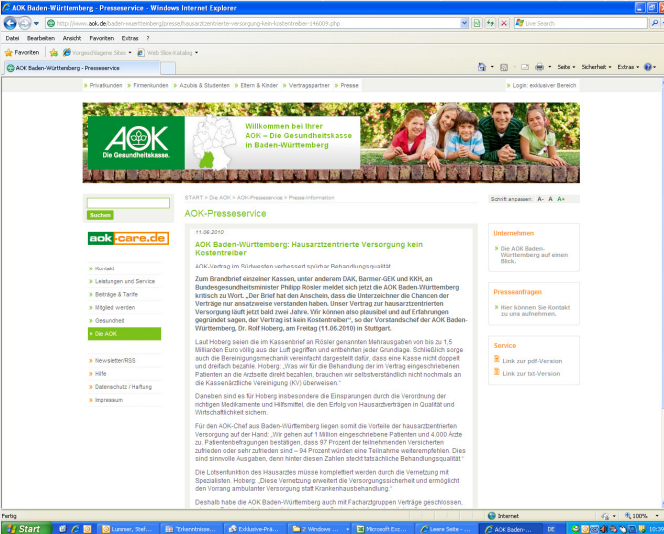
AOK Baden-Württemberg - Presseservice - Windows Internet Explorer

http://www.aok.de/baden-wuerttemberg/presse/hausarztzentrierte-versorgung-kein-kostentreiber-146609.php

Live Search

Datei Bearbeiten Ansicht Favoriten Extras ?

Favoriten | Vorgeschlagene Sites | Web Slice-Katalog

AOK Baden-Württemberg - Presseservice

Seite | Sicherheit | Extras

Privatkunden | Firmenkunden | Azubis & Studenten | Eltern & Kinder | Vertragspartner | Presse | Login: exklusiver Bereich

AOK Die Gesundheitskasse.

Willkommen bei Ihrer AOK – Die Gesundheitskasse in Baden-Württemberg

Suchen

aok-care.de

Kontakt
Leistungen und Service
Beiträge & Tarife
Mitglied werden
Gesundheit
Die AOK

Newsletter/RSS
Hilfe
Datenschutz / Haftung
Impressum

START > Die AOK > AOK-Presseservice > Presse-Information

Schrift anpassen: A- A A+

AOK-Presseservice

11.06.2010

AOK Baden-Württemberg: Hausarztzentrierte Versorgung kein Kostentreiber

AOK-Vertrag im Südwesten verbessert spürbar Behandlungsqualität

Zum Brandbrief einzelner Kassen, unter anderem DAK, Barmer-GEK und KKH, an Bundesgesundheitsminister Philipp Rösler meldet sich jetzt die AOK Baden-Württemberg kritisch zu Wort. „Der Brief hat den Anschein, dass die Unterzeichner die Chancen der Verträge nur ansatzweise verstanden haben. Unser Vertrag zur hausarztzentrierten Versorgung läuft jetzt bald zwei Jahre. Wir können also plausibel und auf Erfahrungen gegründet sagen, der Vertrag ist kein Kostentreiber“, so der Vorstandschef der AOK Baden-Württemberg, Dr. Rolf Hoberg, am Freitag (11.06.2010) in Stuttgart.

Laut Hoberg seien die im Kassenbrief an Rösler genannten Mehrausgaben von bis zu 1,5 Milliarden Euro völlig aus der Luft gegriffen und entbehrten jeder Grundlage. Schließlich sorge auch die Bereinigungsmechanik vereinfacht dargestellt dafür, dass eine Kasse nicht doppelt und dreifach bezahle. Hoberg: „Was wir für die Behandlung der im Vertrag eingeschriebenen Patienten an die Ärzteteite direkt bezahlen, brauchen wir selbstverständlich nicht nochmals an die Kassenärztliche Vereinigung (KV) überweisen.“

Daneben sind es für Hoberg insbesondere die Einsparungen durch die Verordnung der richtigen Medikamente und Hilfsmittel, die den Erfolg von Hausarztverträgen in Qualität und Wirtschaftlichkeit sichern.

Für den AOK-Chef aus Baden-Württemberg liegen somit die Vorteile der hausarztzentrierten Versorgung auf der Hand: „Wir gehen auf 1 Million eingeschriebene Patienten und 4.000 Ärzte zu. Patientenbefragungen bestätigen, dass 97 Prozent der teilnehmenden Versicherten zufrieden oder sehr zufrieden sind – 94 Prozent würden eine Teilnahme weiterempfehlen. Dies sind sinnvolle Ausgaben, denn hinter diesen Zahlen steckt tatsächliche Behandlungsqualität.“

Die Lotsenfunktion des Hausarztes müsse komplettiert werden durch die Vernetzung mit Spezialisten. Hoberg: „Diese Vernetzung erweitert die Versorgungssicherheit und ermöglicht den Vorrang ambulanter Versorgung statt Krankenhausbehandlung.“

Deshalb habe die AOK Baden-Württemberg auch mit Fachgruppen Verträge geschlossen,

Unternehmen

Die AOK Baden-Württemberg auf einem Blick.

Presseanfragen

Hier können Sie Kontakt zu uns aufnehmen.

Service

Link zur pdf-Version
Link zur txt-Version

Fertig | Internet | 100%

Start | Lunner, Stef... | "Erkenntnisse... | Exklusive-Prä... | 2 Windows ... | Microsoft Exc... | Leere Seite - ... | AOK Baden-... | DE | 10:39